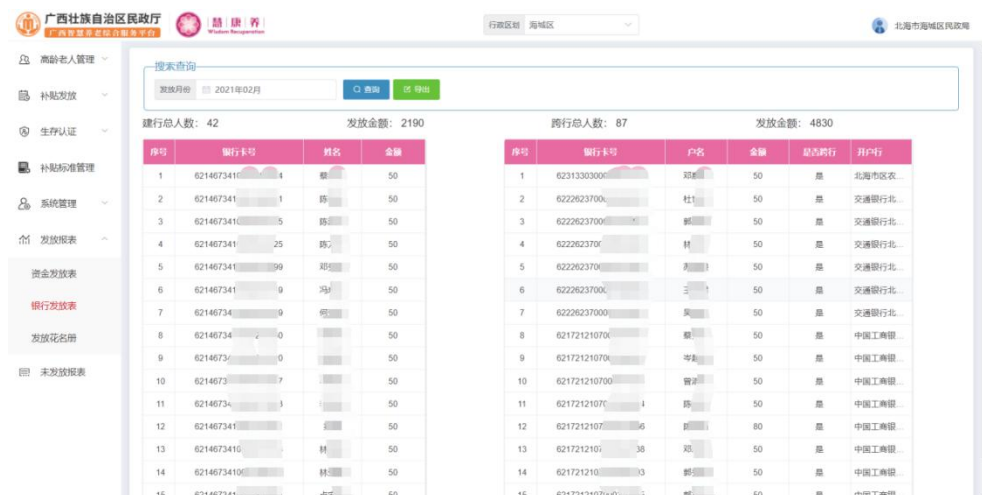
广西壮族自治区民政厅
广西智慧养老综合服务平台
慧 康 养
Wisdom Recuperation
行政区划 海城区
北海市海城区民政局

高龄老人管理
补贴发放
生存认证
补贴标准管理
系统管理
发放报表
资金发放表
银行发放表
发放花名册
未发放报表

搜索查询
发放月份 2021年02月
查询
导出

建行总人数: 42 发放金额: 2190

| 序号 | 银行卡号 | 姓名 | 金额 |
|---|---|---|---|
| 1 | 621467341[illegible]4 | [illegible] | 50 |
| 2 | 621467341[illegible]1 | 陈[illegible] | 50 |
| 3 | 621467341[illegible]5 | 陈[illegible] | 50 |
| 4 | 621467341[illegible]25 | 陈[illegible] | 50 |
| 5 | 621467341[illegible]99 | 邓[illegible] | 50 |
| 6 | 621467341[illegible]9 | 冯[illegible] | 50 |
| 7 | 6214673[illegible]9 | 何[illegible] | 50 |
| 8 | 6214673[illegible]0 | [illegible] | 50 |
| 9 | 6214673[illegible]0 | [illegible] | 50 |
| 10 | 6214673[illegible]7 | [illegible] | 50 |
| 11 | 6214673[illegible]3 | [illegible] | 50 |
| 12 | 621467341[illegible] | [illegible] | 50 |
| 13 | 621467341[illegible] | 林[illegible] | 50 |
| 14 | 62146734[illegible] | 林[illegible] | 50 |
| 15 | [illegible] | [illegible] | 50 |

跨行总人数: 87 发放金额: 4830

| 序号 | 银行卡号 | 户名 | 金额 | 是否跨行 | 开户行 |
|---|---|---|---|---|---|
| 1 | 62313300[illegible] | 邓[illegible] | 50 | 是 | 北海市区农... |
| 2 | 62222637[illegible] | 杜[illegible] | 50 | 是 | 交通银行北... |
| 3 | 62222637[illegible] | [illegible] | 50 | 是 | 交通银行北... |
| 4 | 62222637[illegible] | 林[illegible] | 50 | 是 | 交通银行北... |
| 5 | 62222637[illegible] | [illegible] | 50 | 是 | 交通银行北... |
| 6 | 62222637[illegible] | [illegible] | 50 | 是 | 交通银行北... |
| 7 | 62222637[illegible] | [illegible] | 50 | 是 | 交通银行北... |
| 8 | 62172121070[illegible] | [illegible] | 50 | 是 | 中国工商银... |
| 9 | 62172121070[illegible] | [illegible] | 50 | 是 | 中国工商银... |
| 10 | 62172121070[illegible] | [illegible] | 50 | 是 | 中国工商银... |
| 11 | 6217212107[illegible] | 陈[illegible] | 50 | 是 | 中国工商银... |
| 12 | 6217212107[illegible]6 | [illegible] | 80 | 是 | 中国工商银... |
| 13 | 6217212107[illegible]38 | 邓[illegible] | 50 | 是 | 中国工商银... |
| 14 | 6217212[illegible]3 | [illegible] | 50 | 是 | 中国工商银... |
| 15 | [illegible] | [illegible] | 50 | 是 | 中国工商银... |